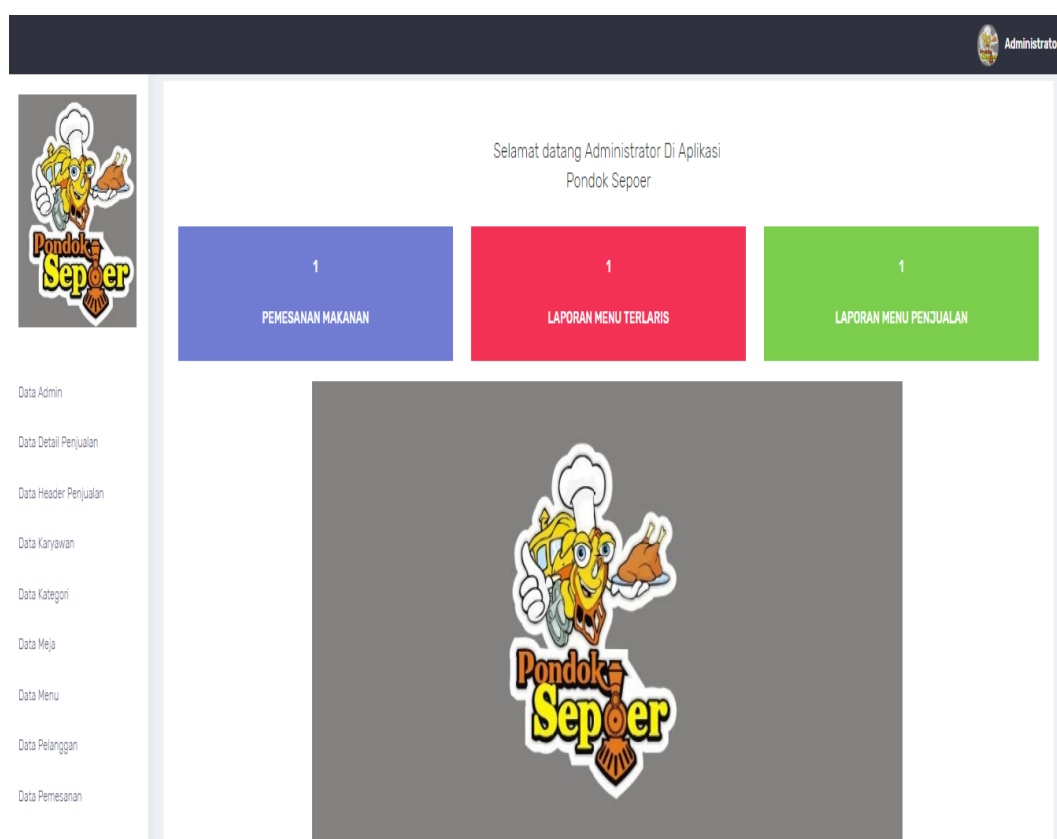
Administrato

Pondok Sepoer

Data Admin

Data Detail Penjualan

Data Header Penjualan

Data Karyawan

Data Kategori

Data Meja

Data Menu

Data Pelanggan

Data Pemesanan

Selamat datang Administrator Di Aplikasi Pondok Sepoer

1

PEMESANAN MAKANAN

1

LAPORAN MENU TERLARIS

1

LAPORAN MENU PENJUALAN

Pondok Sepoer